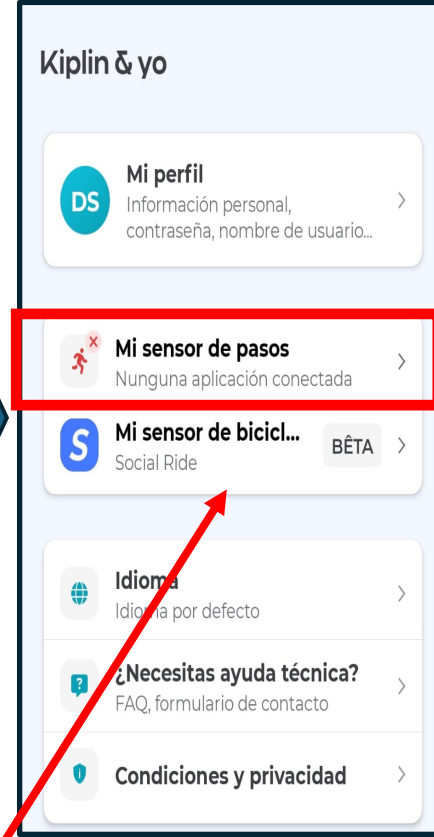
Kiplin & yo

DS
Mi perfil
Información personal, contraseña, nombre de usuario...

Mi sensor de pasos
Nunguna aplicación conectada

S
Mi sensor de bicicl...
Social Ride
BÊTA

Idioma
Idioma por defecto

¿Necesitas ayuda técnica?
FAQ, formulario de contacto

Condiciones y privacidad